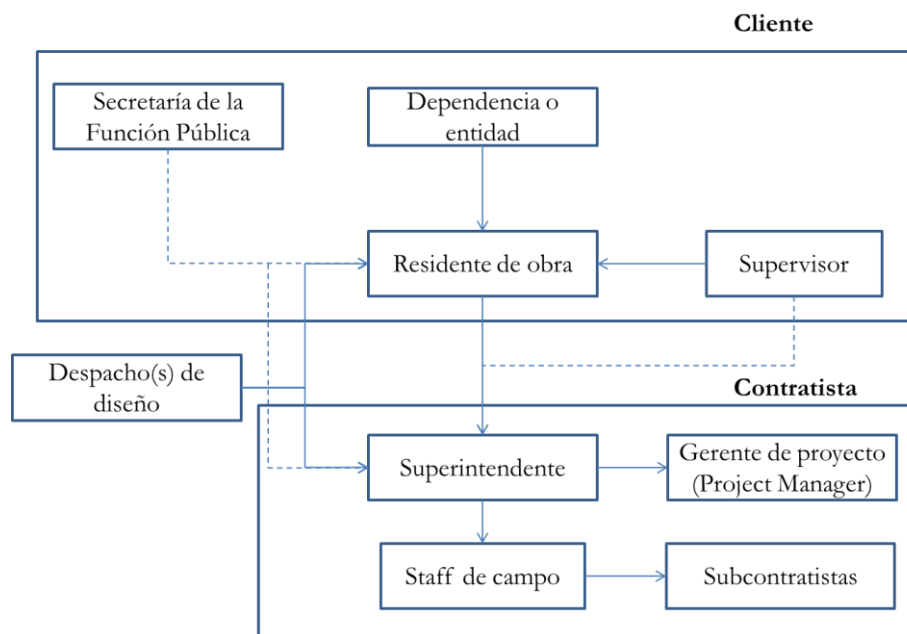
Cliente

Secretaría de la Función Pública

Dependencia o entidad

Residente de obra

Supervisor

Despacho(s) de diseño

Contratista

Superintendente

Gerente de proyecto (Project Manager)

Staff de campo

Subcontratistas